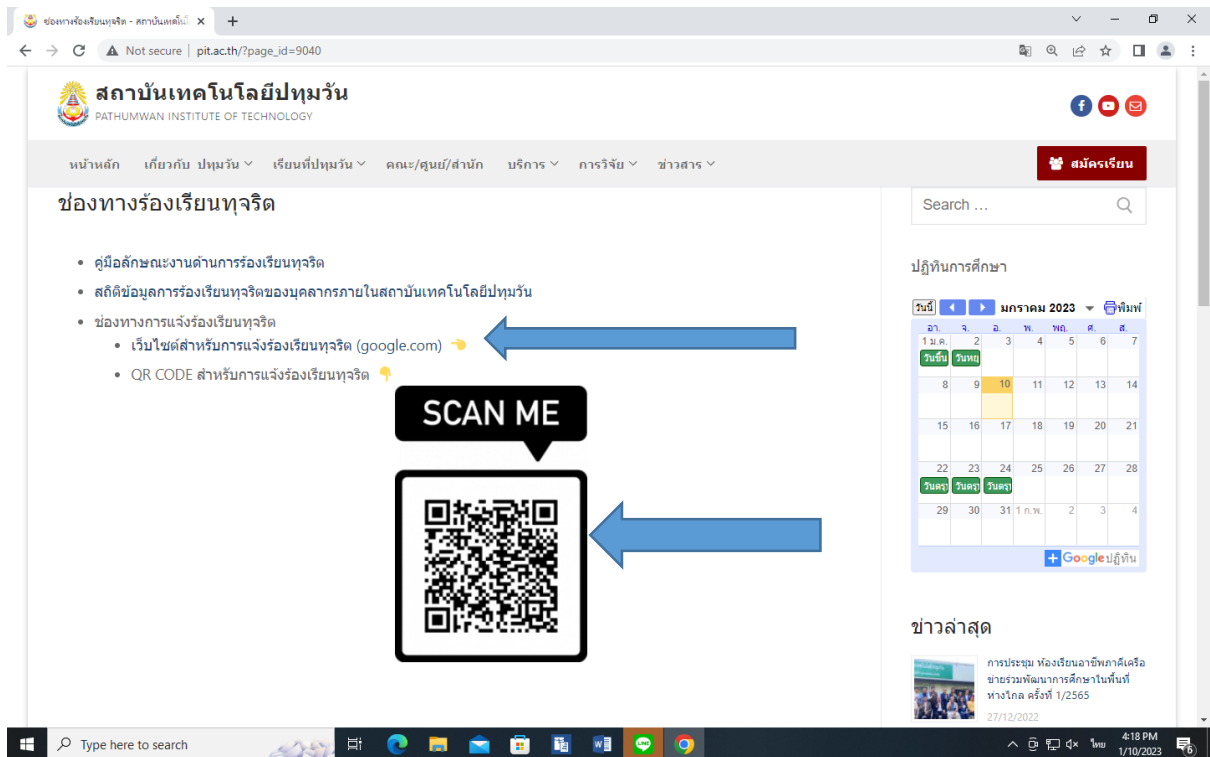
ช่องทางร้องเรียนทุจริต - สถาบันเทคโนโ
Not secure | pit.ac.th/?page_id=9040

สถาบันเทคโนโลยีปทุมวัน
PATHUMWAN INSTITUTE OF TECHNOLOGY

หน้าหลัก เกี่ยวกับ ปทุมวัน เรียนที่ปทุมวัน คณะ/ศูนย์/สำนัก บริการ การวิจัย ข่าวสาร สมัครเรียน

ช่องทางร้องเรียนทุจริต

- คู่มือลักษณะงานด้านการร้องเรียนทุจริต
- สถิติข้อมูลการร้องเรียนทุจริตของบุคลากรภายในสถาบันเทคโนโลยีปทุมวัน
- ช่องทางการแจ้งร้องเรียนทุจริต
  - เว็บไซต์สำหรับการแจ้งร้องเรียนทุจริต (google.com)
  - QR CODE สำหรับการแจ้งร้องเรียนทุจริต

SCAN ME

Search …

ปฏิทินการศึกษา

วันนี้ มกราคม 2023 พิมพ์

| อา. | จ. | อ. | พ. | พฤ. | ศ. | ส. |
|---|---|---|---|---|---|---|
| 1 ม.ค. วันขึ้น | 2 วันหยุ | 3 | 4 | 5 | 6 | 7 |
| 8 | 9 | 10 | 11 | 12 | 13 | 14 |
| 15 | 16 | 17 | 18 | 19 | 20 | 21 |
| 22 วันตรุ | 23 วันตรุ | 24 วันตรุ | 25 | 26 | 27 | 28 |
| 29 | 30 | 31 | 1 ก.พ. | 2 | 3 | 4 |

Google ปฏิทิน

ข่าวล่าสุด

การประชุม ห้องเรียนอาชีพภาคีเครือข่ายร่วมพัฒนาการศึกษาในพื้นที่ห่างไกล ครั้งที่ 1/2565
27/12/2022

Type here to search
4:18 PM 1/10/2023 ไทย